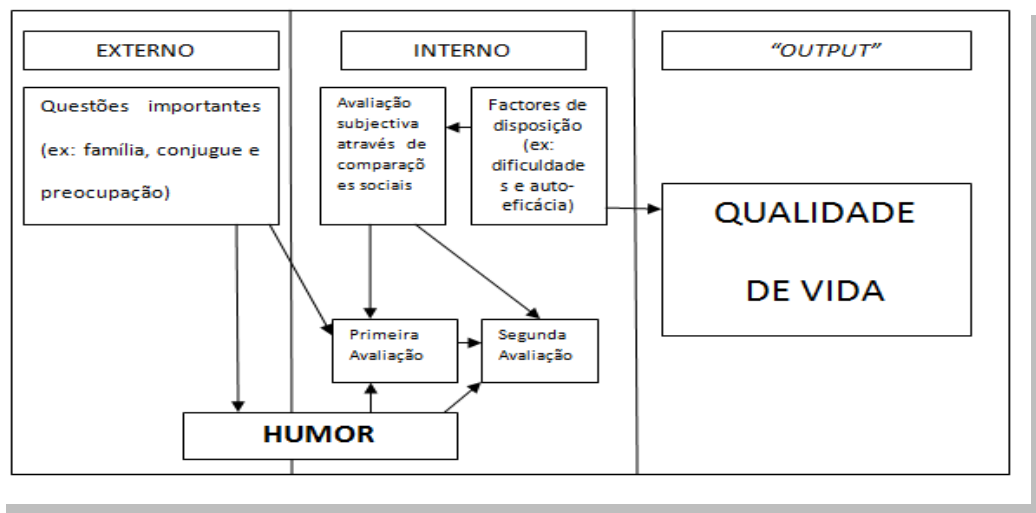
EXTERNO

INTERNO

*"OUTPUT"*

Questões importantes (ex: família, conjugue e preocupação)

Avaliação subjectiva através de comparações sociais

Factores de disposição (ex: dificuldades e auto-eficácia)

QUALIDADE DE VIDA

Primeira Avaliação

Segunda Avaliação

HUMOR